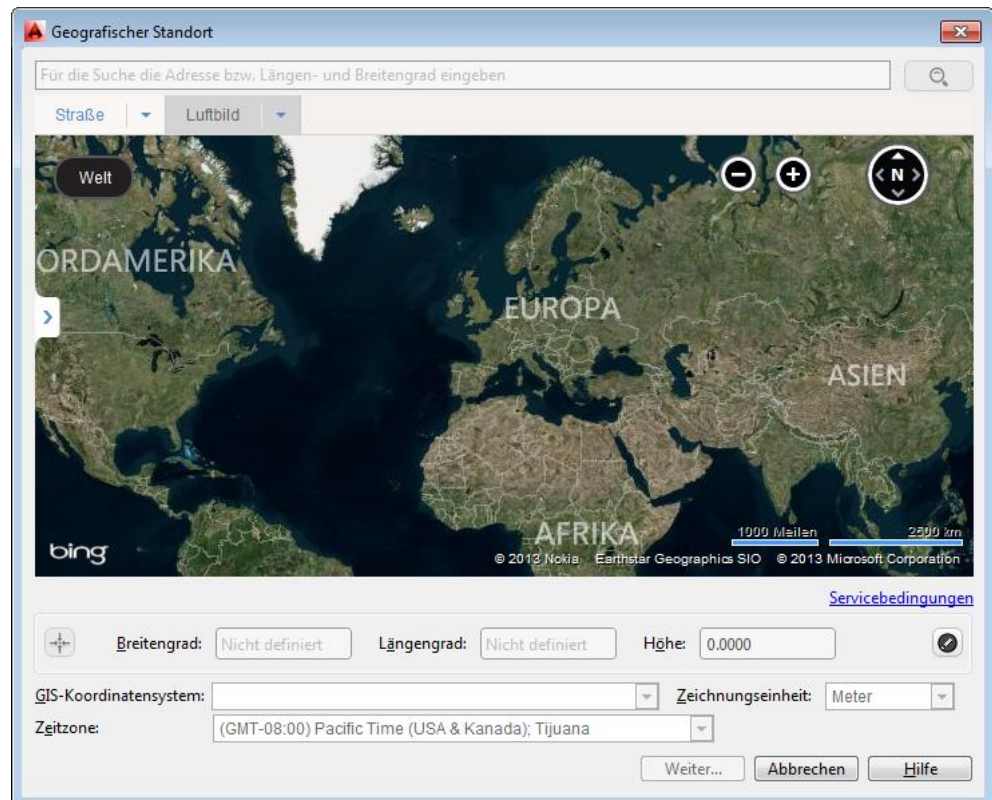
Geografischer Standort

Für die Suche die Adresse bzw. Längen- und Breitengrad eingeben

Straße | Luftbild

Welt

N

ORDAMERIKA

EUROPA

ASIEN

AFRIKA

1000 Meilen
2500 km

bing

© 2013 Nokia Earthstar Geographics SIO © 2013 Microsoft Corporation

Servicebedingungen

Breitengrad: Nicht definiert
Längengrad: Nicht definiert
Höhe: 0.0000

GIS-Koordinatensystem:
Zeichnungseinheit: Meter

Zeitzone: (GMT-08:00) Pacific Time (USA & Kanada); Tijuana

Weiter... Abbrechen Hilfe